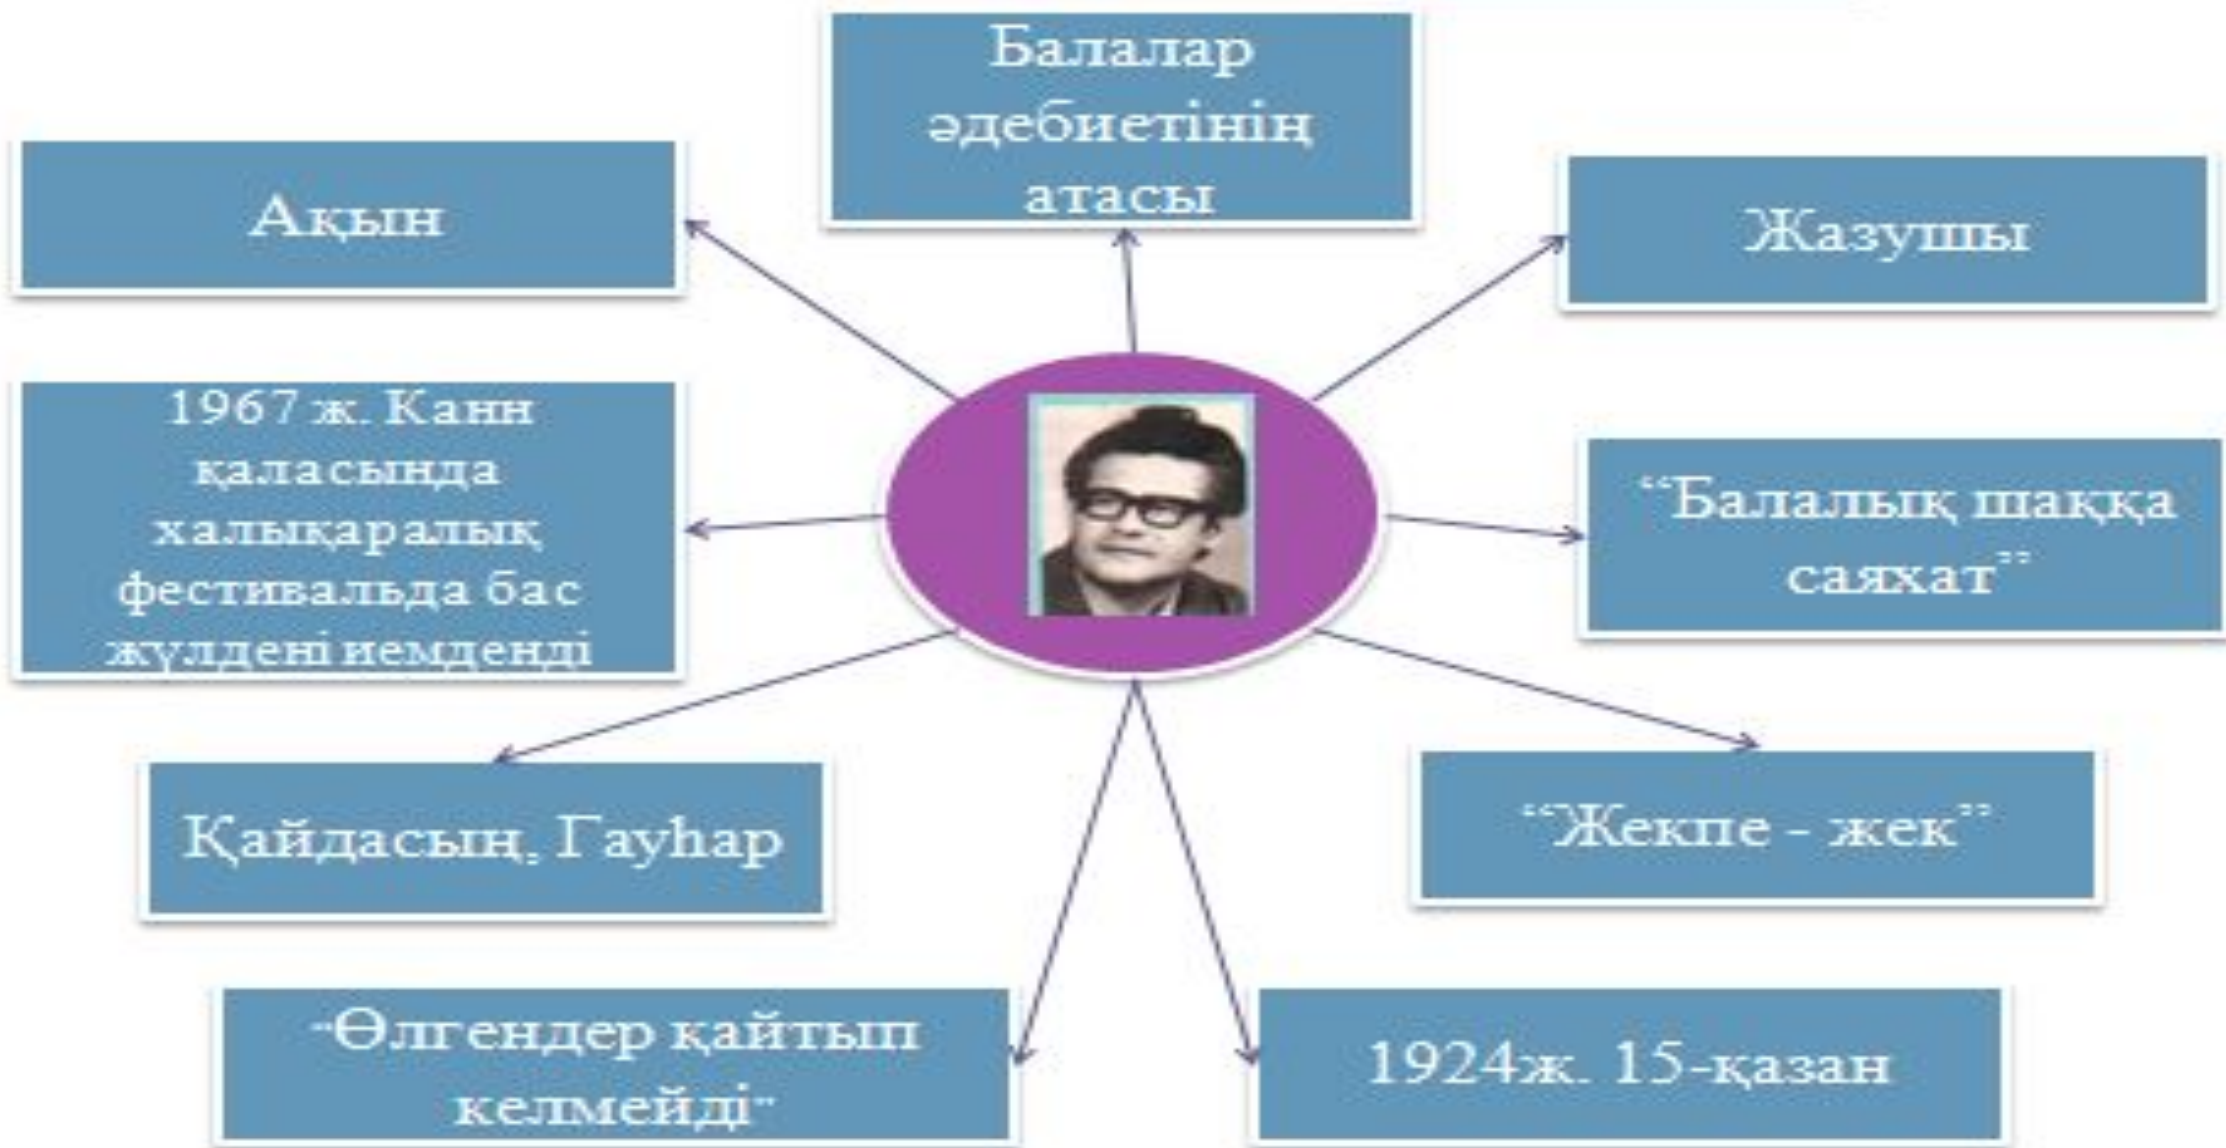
Балалар әдебиетінің атасы

Ақын

Жазушы

1967 ж. Канн қаласында халықаралық фестивальда бас жүлдені иемденді

"Балалық шаққа саяхат"

Қайдасың, Гауһар

"Жекпе - жек"

"Өлгендер қайтып келмейді"

1924ж. 15-қазан